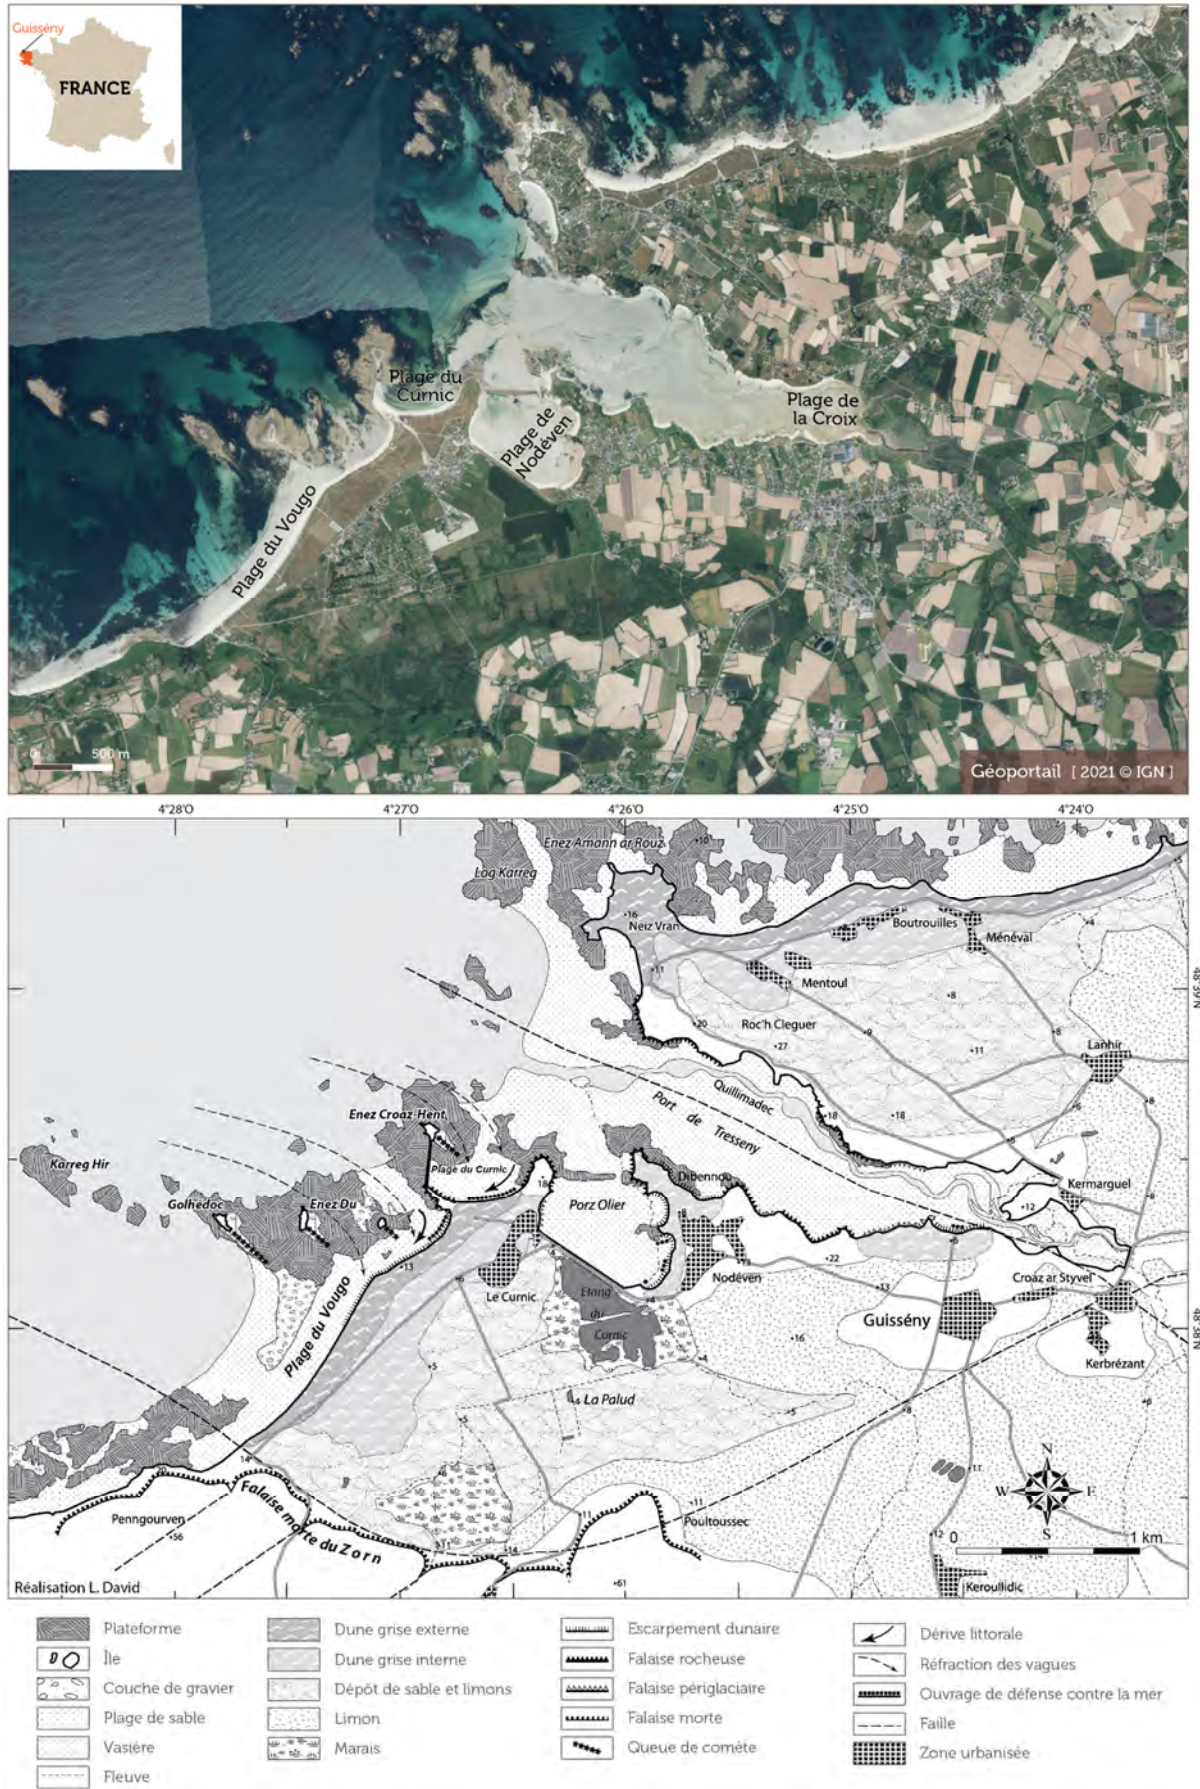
Guissény

FRANCE

Plage du Curnic

Plage de Nodéven

Plage de la Croix

Plage du Vougo

0 500 m

Géoportail [ 2021 © IGN ]

4°28'O 4°27'O 4°26'O 4°25'O 4°24'O

48°39'N

48°38'N

Enez Amann ar Rouz

Log Karreg

Neiz Vran

Boutrouilles

Ménéval

Mentoul

Roc'h Cleguer

Lanhir

Quillimadec

Port de Tresseny

Enez Croaz-Hent

Karreg Hir

Golhédoc

Enez Du

Plage du Curnic

Porz Olier

Dibennou

Kermarguel

Le Curnic

Etang du Curnic

Nodéven

Croaz ar Styvel

Guissény

Kerbrézant

Plage du Vougo

La Palud

Penngourven

Falaise morte du Zorn

Poultoussec

Keroullidic

N
W E
S

0 1 km

Réalisation L. David

Plateforme

Île

Couche de gravier

Plage de sable

Vasière

Fleuve

Dune grise externe

Dune grise interne

Dépôt de sable et limons

Limon

Marais

Escarpement dunaire

Falaise rocheuse

Falaise périglaciaire

Falaise morte

Queue de comète

Dérive littorale

Réfraction des vagues

Ouvrage de défense contre la mer

Faille

Zone urbanisée